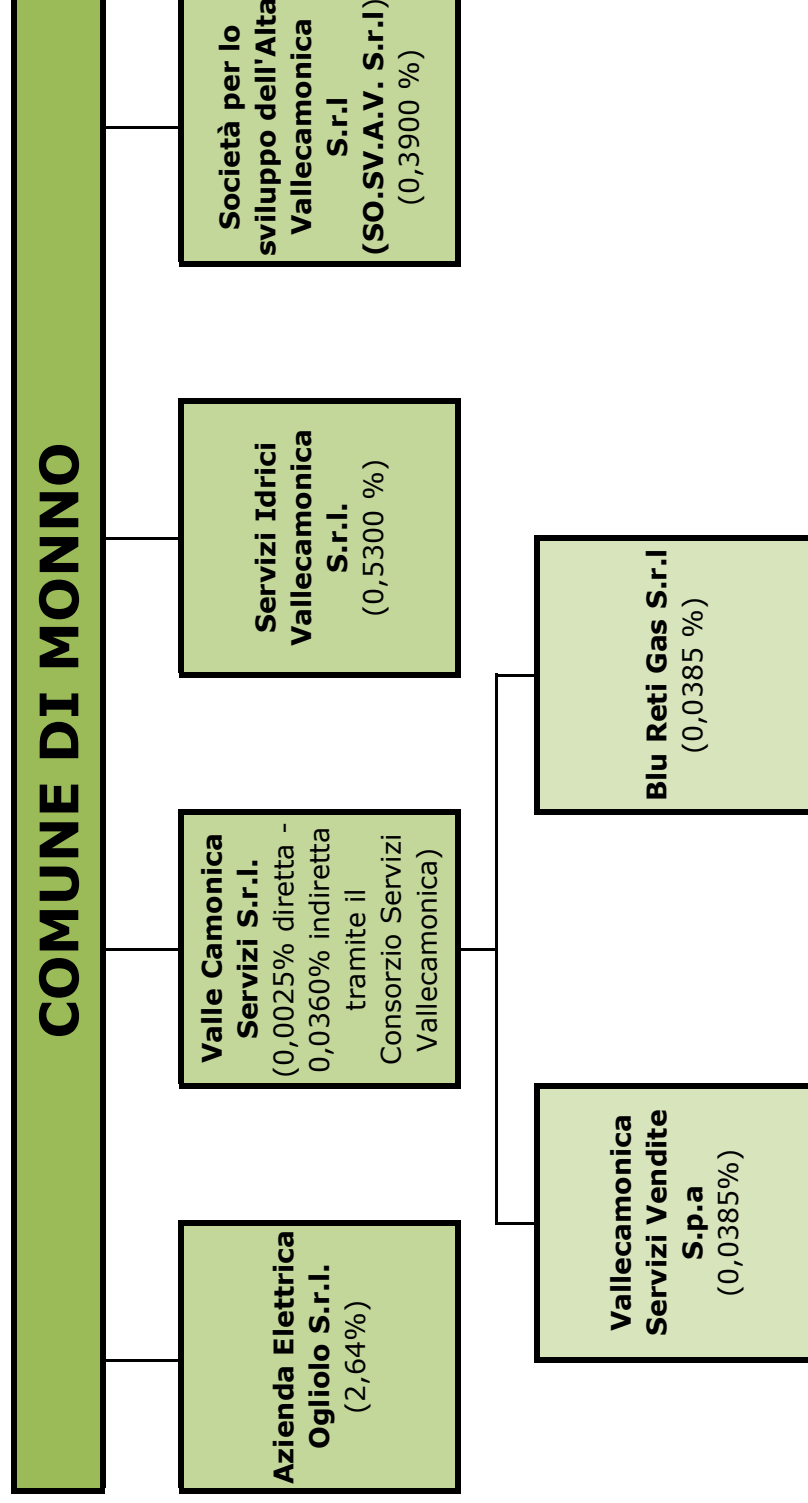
COMUNE DI MONNO

Azienda Elettrica Ogliolo S.r.l. (2,64%)

Valle Camonica Servizi S.r.l. (0,0025% diretta - 0,0360% indiretta tramite il Consorzio Servizi Vallecamonica)

Servizi Idrici Vallecamonica S.r.l. (0,5300 %)

Società per lo sviluppo dell'Alta Vallecamonica S.r.l (SO.SV.A.V. S.r.l) (0,3900 %)

Vallecamonica Servizi Vendite S.p.a (0,0385%)

Blu Reti Gas S.r.l (0,0385 %)